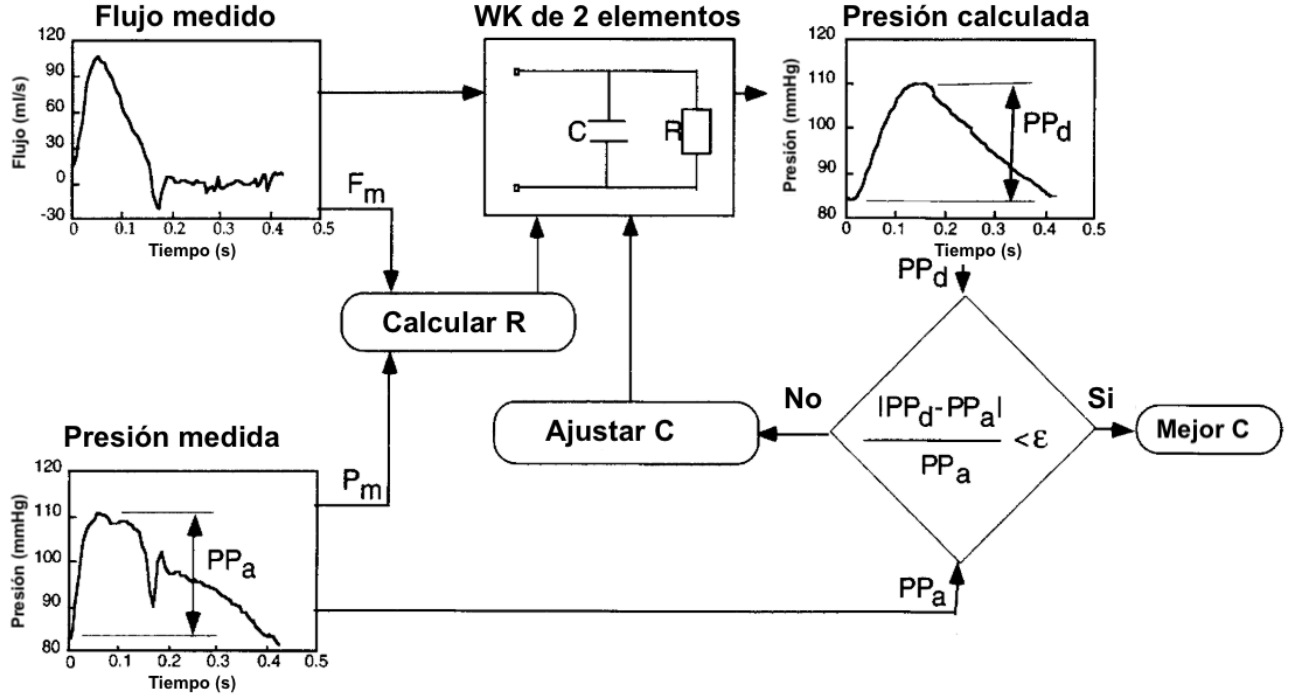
Flujo medido

120
90
60
30
0
-30
Flujo (ml/s)
0 0.1 0.2 0.3 0.4 0.5
Tiempo (s)

WK de 2 elementos

C
R

Presión calculada

120
110
100
90
80
Presión (mmHg)
0 0.1 0.2 0.3 0.4 0.5
Tiempo (s)
$PP_d$

$F_m$

Calcular R

$PP_d$

No

Ajustar C

$\frac{|PP_d - PP_a|}{PP_a} < \varepsilon$

Si

Mejor C

Presión medida

120
110
100
90
80
Presión (mmHg)
0 0.1 0.2 0.3 0.4 0.5
Tiempo (s)
$PP_a$

$P_m$

$PP_a$